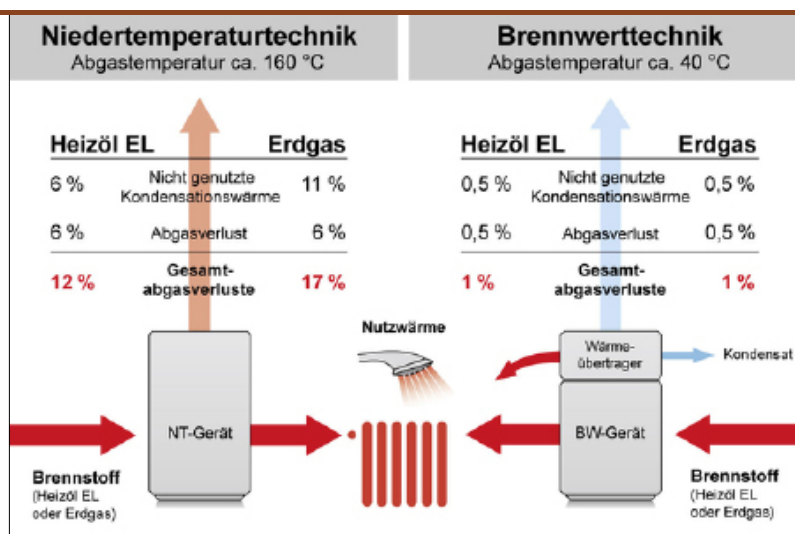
Niedertemperaturtechnik
Abgastemperatur ca. 160 °C

| Heizöl EL | | Erdgas |
|---|---|---|
| 6 % | Nicht genutzte Kondensationswärme | 11 % |
| 6 % | Abgasverlust | 6 % |
| 12 % | Gesamt-abgasverluste | 17 % |

Brennwerttechnik
Abgastemperatur ca. 40 °C

| Heizöl EL | | Erdgas |
|---|---|---|
| 0,5 % | Nicht genutzte Kondensationswärme | 0,5 % |
| 0,5 % | Abgasverlust | 0,5 % |
| 1 % | Gesamt-abgasverluste | 1 % |

Nutzwärme

Wärme-übertrager

Kondensat

NT-Gerät

BW-Gerät

Brennstoff
(Heizöl EL oder Erdgas)

Brennstoff
(Heizöl EL oder Erdgas)